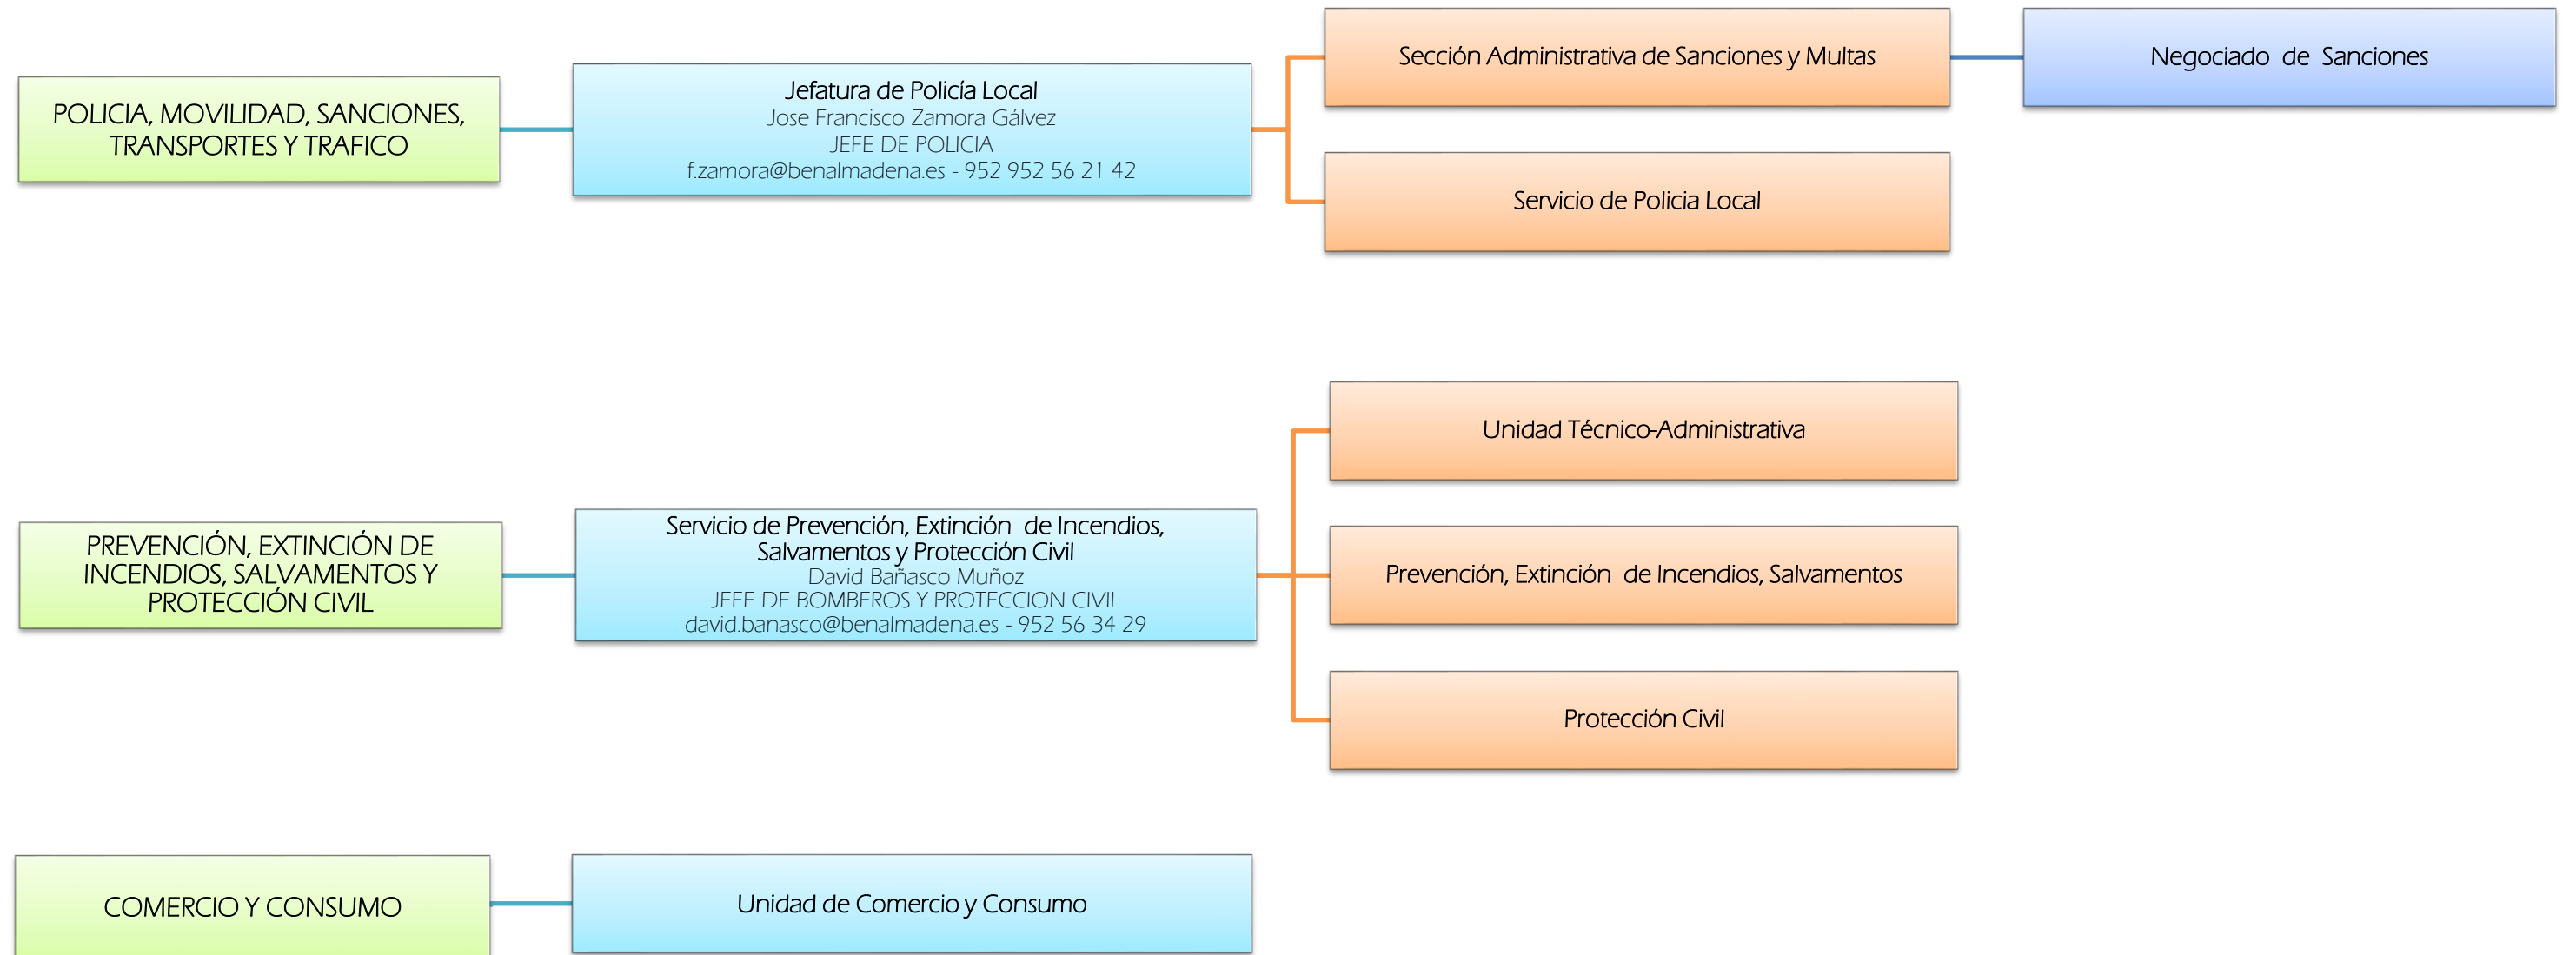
POLICIA, MOVILIDAD, SANCIONES, TRANSPORTES Y TRAFICO

Jefatura de Policía Local
Jose Francisco Zamora Gálvez
JEFE DE POLICIA
f.zamora@benalmadena.es - 952 952 56 21 42

Sección Administrativa de Sanciones y Multas

Negociado de Sanciones

Servicio de Policia Local

PREVENCIÓN, EXTINCIÓN DE INCENDIOS, SALVAMENTOS Y PROTECCIÓN CIVIL

Servicio de Prevención, Extinción de Incendios, Salvamentos y Protección Civil
David Bañasco Muñoz
JEFE DE BOMBEROS Y PROTECCION CIVIL
david.banasco@benalmadena.es - 952 56 34 29

Unidad Técnico-Administrativa

Prevención, Extinción de Incendios, Salvamentos

Protección Civil

COMERCIO Y CONSUMO

Unidad de Comercio y Consumo